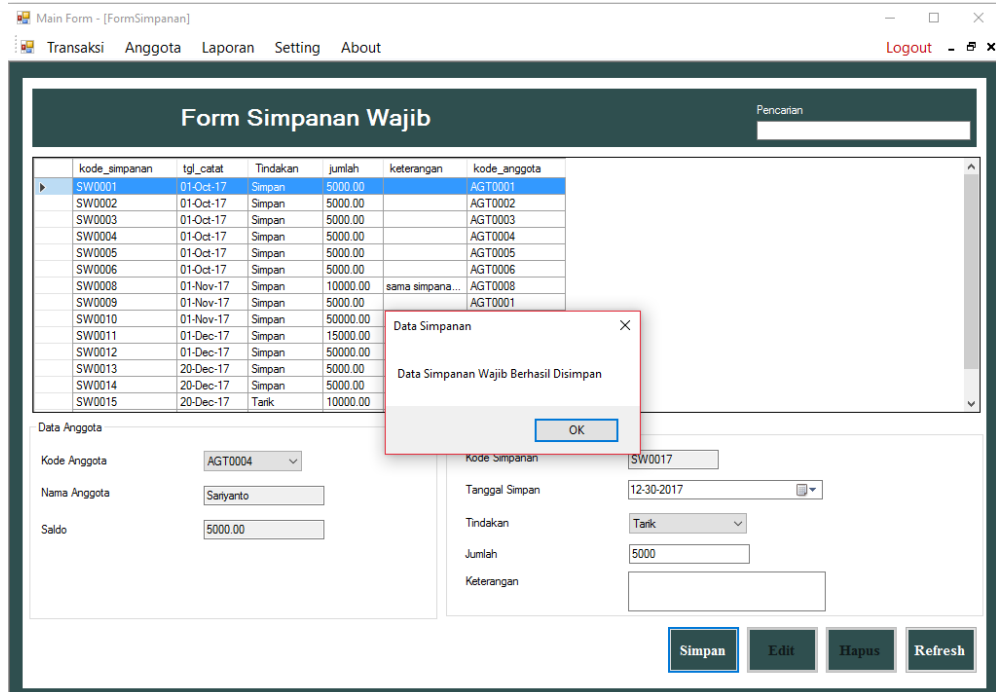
Main Form - [FormSimpanan]

Transaksi Anggota Laporan Setting About Logout

Form Simpanan Wajib

Pencarian

| | kode_simpanan | tgl_catat | Tindakan | jumlah | keterangan | kode_anggota |
|---|---|---|---|---|---|---|
| ▶ | SW0001 | 01-Oct-17 | Simpan | 5000.00 | | AGT0001 |
| | SW0002 | 01-Oct-17 | Simpan | 5000.00 | | AGT0002 |
| | SW0003 | 01-Oct-17 | Simpan | 5000.00 | | AGT0003 |
| | SW0004 | 01-Oct-17 | Simpan | 5000.00 | | AGT0004 |
| | SW0005 | 01-Oct-17 | Simpan | 5000.00 | | AGT0005 |
| | SW0006 | 01-Oct-17 | Simpan | 5000.00 | | AGT0006 |
| | SW0008 | 01-Nov-17 | Simpan | 10000.00 | sama simpana... | AGT0008 |
| | SW0009 | 01-Nov-17 | Simpan | 5000.00 | | AGT0001 |
| | SW0010 | 01-Nov-17 | Simpan | 50000.00 | | |
| | SW0011 | 01-Dec-17 | Simpan | 15000.00 | | |
| | SW0012 | 01-Dec-17 | Simpan | 50000.00 | | |
| | SW0013 | 20-Dec-17 | Simpan | 5000.00 | | |
| | SW0014 | 20-Dec-17 | Simpan | 5000.00 | | |
| | SW0015 | 20-Dec-17 | Tarik | 10000.00 | | |

Data Simpanan

Data Simpanan Wajib Berhasil Disimpan

OK

Data Anggota

Kode Anggota AGT0004

Nama Anggota Sariyanto

Saldo 5000.00

Kode Simpanan SW0017

Tanggal Simpan 12-30-2017

Tindakan Tarik

Jumlah 5000

Keterangan

Simpan Edit Hapus Refresh